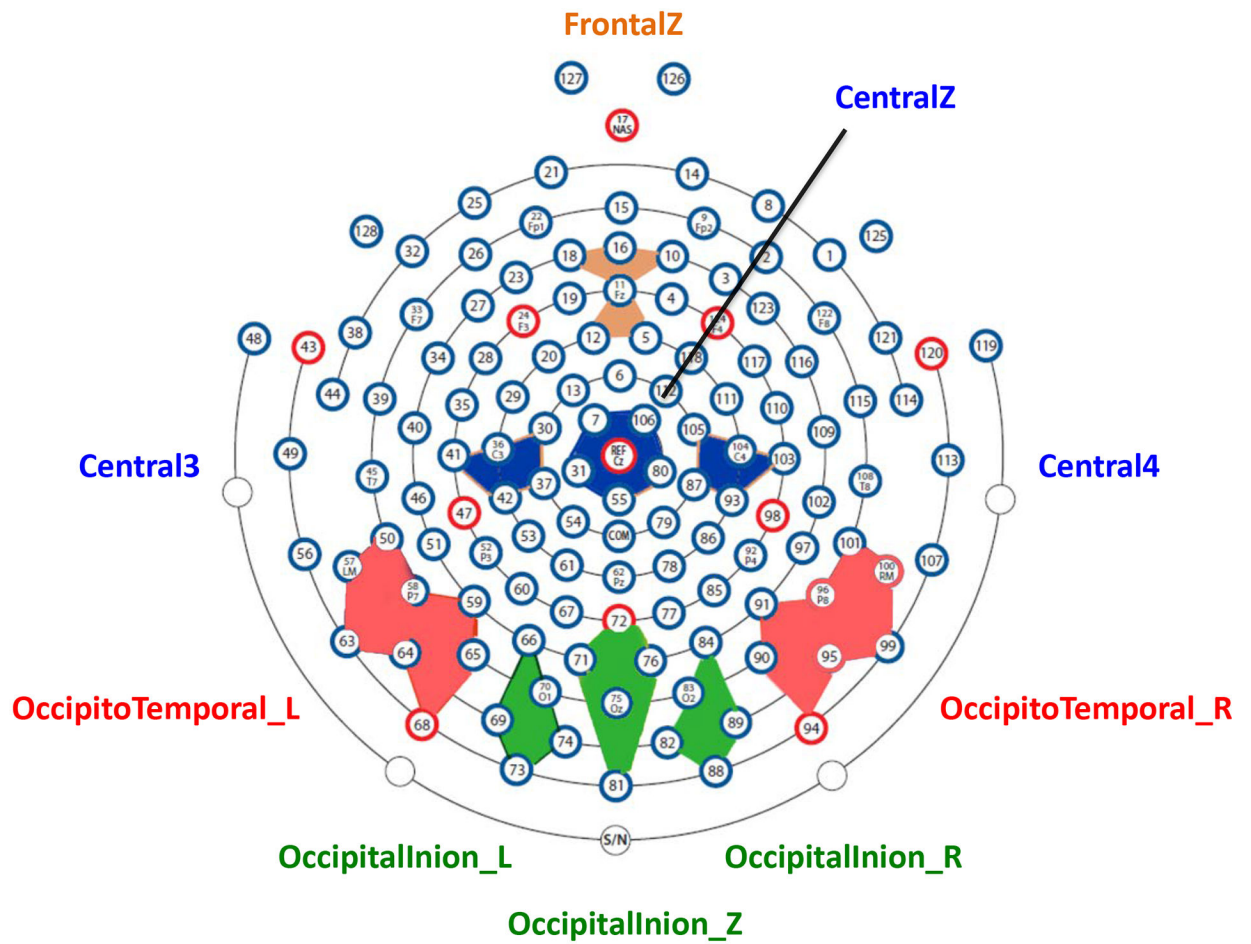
FrontalZ

CentralZ

127 126
17 NAS
21 14
25 15 8
128 22 Fp1 9 Fp2 125
32 26 18 16 10 2 1
23 11 Fz 3
27 19 4 123
33 F7 24 F3 124 F4 122 F8
48 43 38 12 5 121 120 119
34 28 20 118 117 116
44 6
39 35 29 13 112 111 110 115 114
7 106
40 30 105 109
41 36 C3 REF Cz 104 C4 103
49 31 80
Central3 45 T7 113 Central4
42 37 55 87 93
46 102 108 T8
47 98
54 COM 79
53 86
50 51 52 P3 92 P4 97 101
56 57 LM 61 62 Pz 78
58 P7 60 85 100 RM
59 96 P8 107
67 77
72 91
66 84
63 64 65 71 76 90 95 99
70 O1 75 Oz 83 O2
69 89
68 74 82 94
73 88
81
S/N

OccipitoTemporal_L

OccipitoTemporal_R

OccipitalInion_L

OccipitalInion_R

OccipitalInion_Z